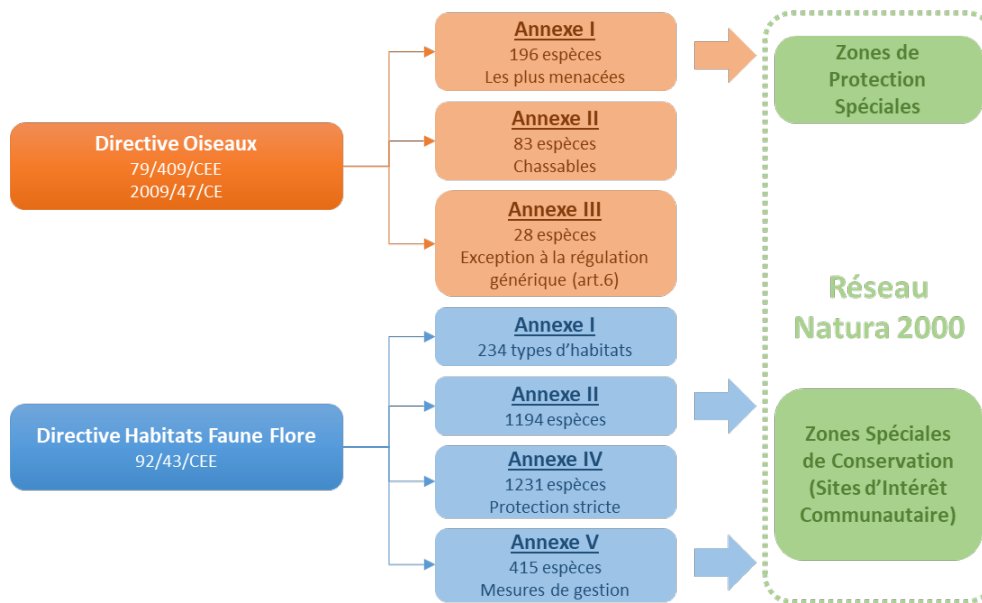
Directive Oiseaux
79/409/CEE
2009/47/CE

Annexe I
196 espèces
Les plus menacées

Annexe II
83 espèces
Chassables

Annexe III
28 espèces
Exception à la régulation générique (art.6)

Zones de Protection Spéciales

Réseau Natura 2000

Directive Habitats Faune Flore
92/43/CEE

Annexe I
234 types d'habitats

Annexe II
1194 espèces

Annexe IV
1231 espèces
Protection stricte

Annexe V
415 espèces
Mesures de gestion

Zones Spéciales de Conservation (Sites d'Intérêt Communautaire)